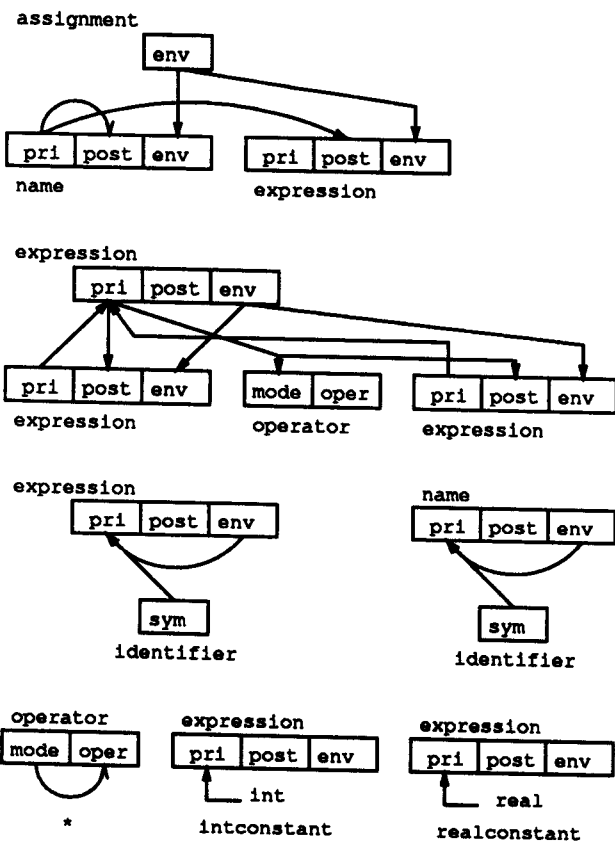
assignment

env

| pri | post | env |
|---|---|---|

name

| pri | post | env |
|---|---|---|

expression

expression

| pri | post | env |
|---|---|---|

| pri | post | env |
|---|---|---|

expression

| mode | oper |
|---|---|

operator

| pri | post | env |
|---|---|---|

expression

expression

| pri | post | env |
|---|---|---|

sym

identifier

name

| pri | post | env |
|---|---|---|

sym

identifier

operator

| mode | oper |
|---|---|

*

expression

| pri | post | env |
|---|---|---|

int

intconstant

expression

| pri | post | env |
|---|---|---|

real

realconstant